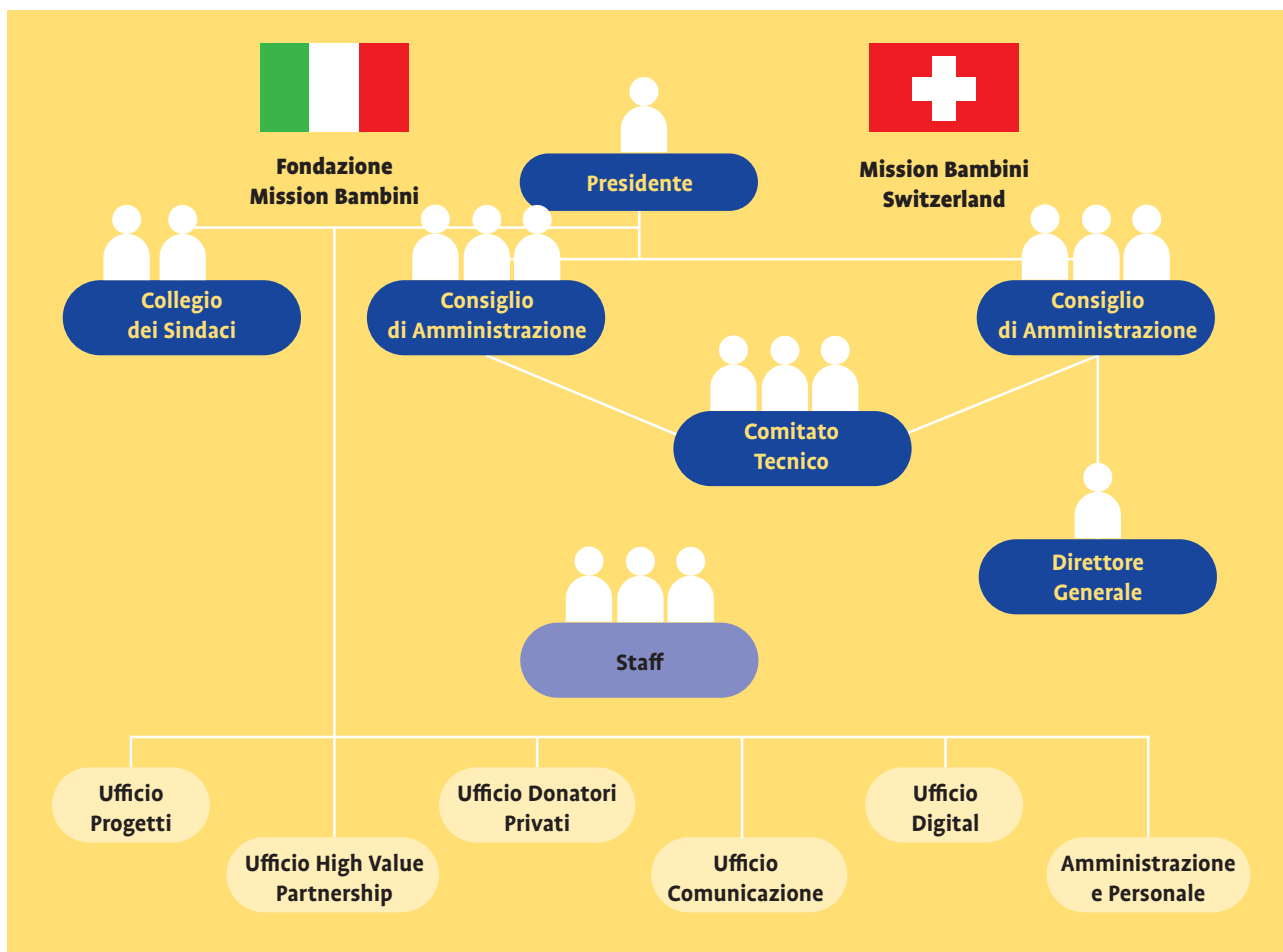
Fondazione Mission Bambini

Presidente

Mission Bambini Switzerland

Collegio dei Sindaci

Consiglio di Amministrazione

Consiglio di Amministrazione

Comitato Tecnico

Direttore Generale

Staff

Ufficio Progetti

Ufficio High Value Partnership

Ufficio Donatori Privati

Ufficio Comunicazione

Ufficio Digital

Amministrazione e Personale